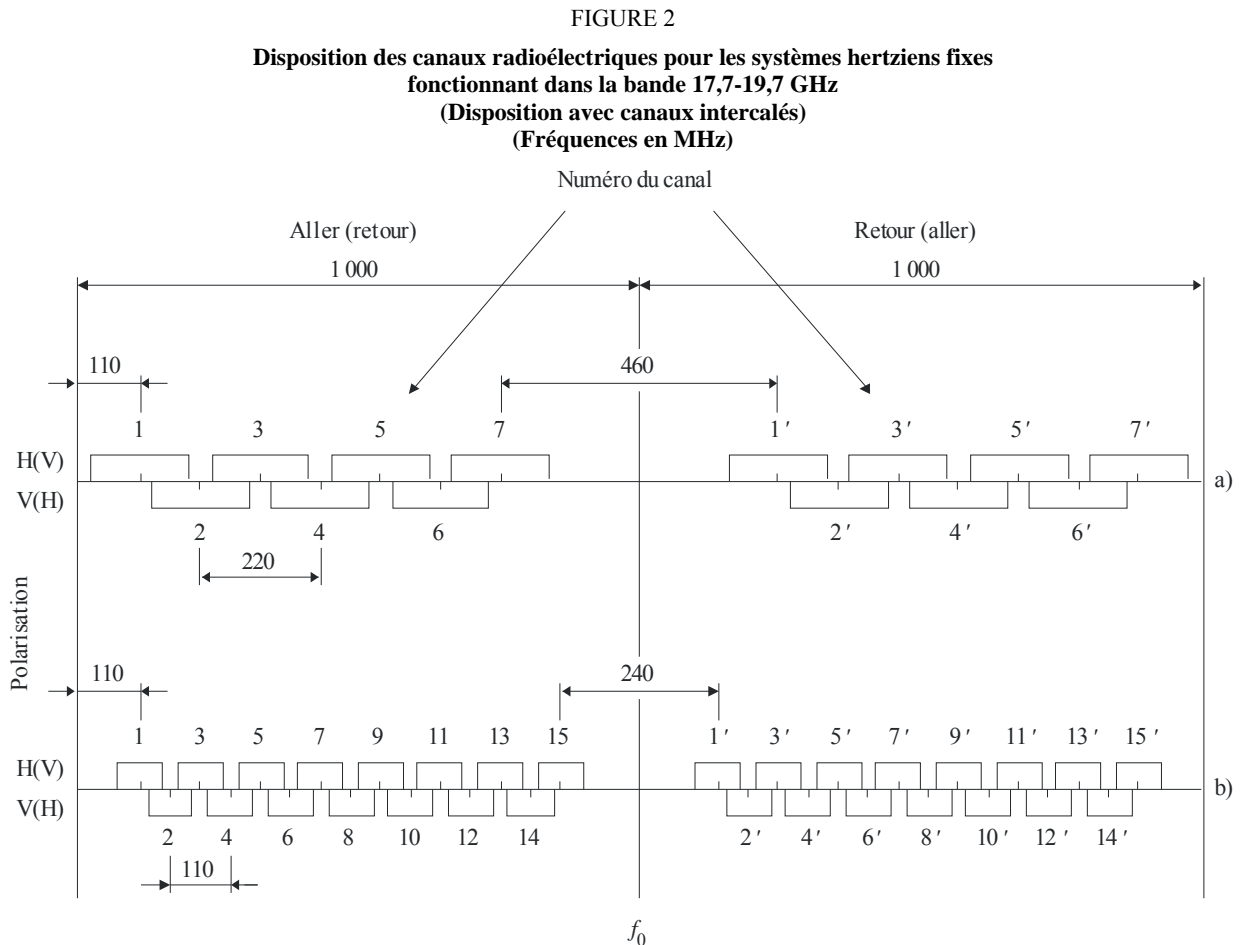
FIGURE 2

**Disposition des canaux radioélectriques pour les systèmes hertziens fixes fonctionnant dans la bande 17,7-19,7 GHz (Disposition avec canaux intercalés) (Fréquences en MHz)**

Numéro du canal

Aller (retour)

Retour (aller)

1 000

1 000

110

460

1 3 5 7

1′ 3′ 5′ 7′

H(V)

V(H)

a)

2 4 6

2′ 4′ 6′

220

Polarisation

110

240

1 3 5 7 9 11 13 15

1′ 3′ 5′ 7′ 9′ 11′ 13′ 15′

H(V)

V(H)

b)

2 4 6 8 10 12 14

2′ 4′ 6′ 8′ 10′ 12′ 14′

110

$f_0$